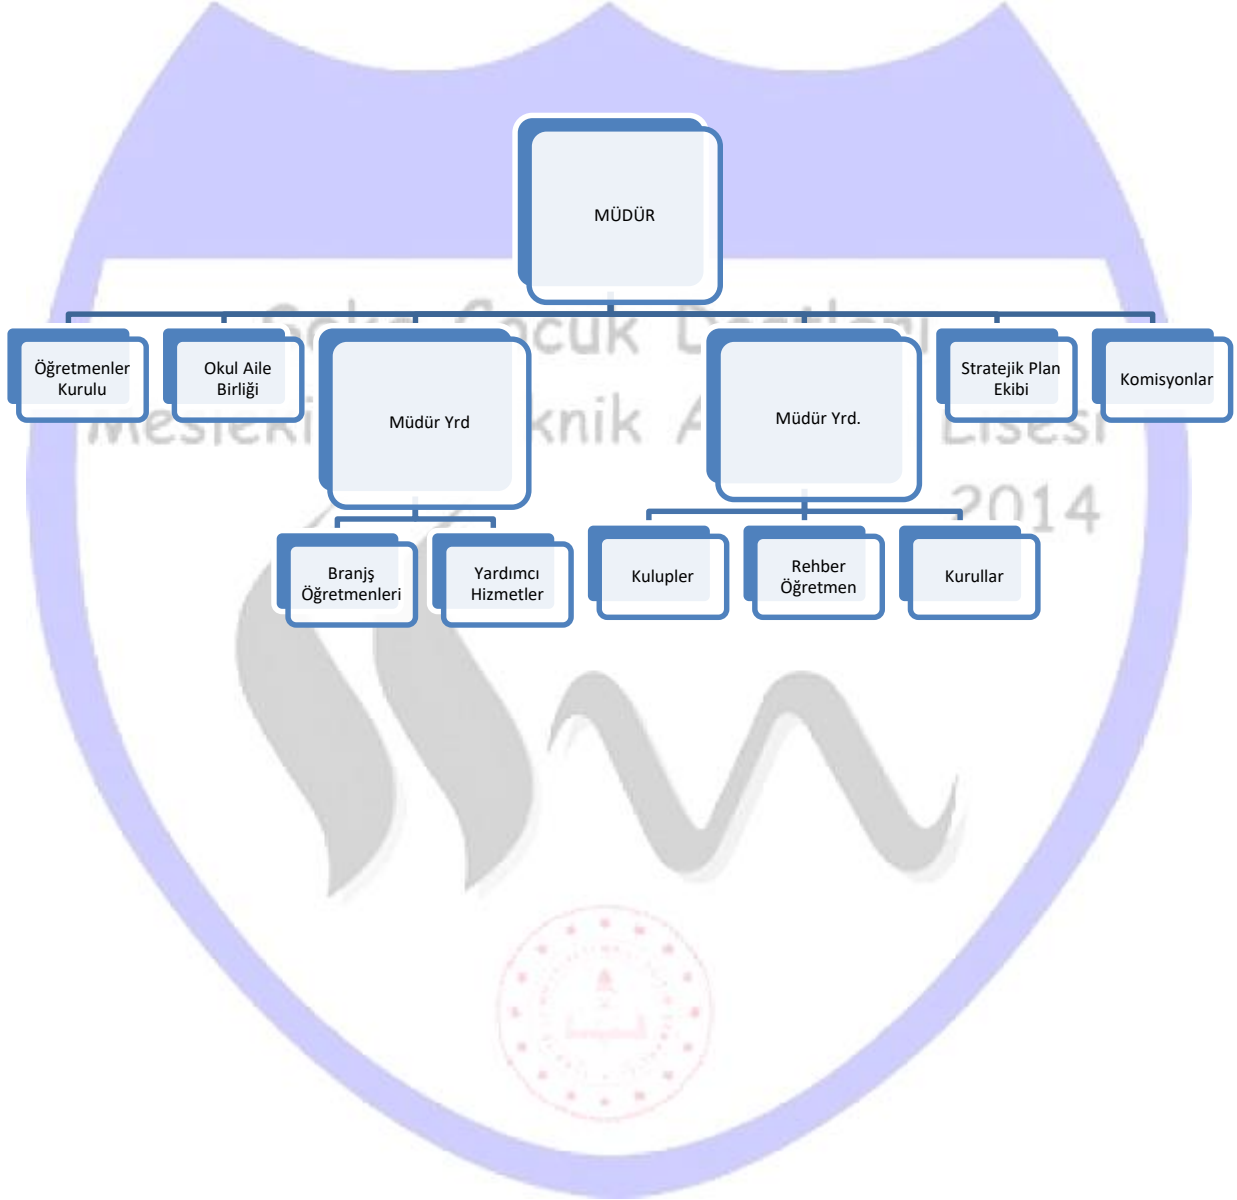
MÜDÜR

Öğretmenler Kurulu

Okul Aile Birliği

Müdür Yrd

Müdür Yrd.

Stratejik Plan Ekibi

Komisyonlar

Branjş Öğretmenleri

Yardımcı Hizmetler

Kulupler

Rehber Öğretmen

Kurullar

Mesleki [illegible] knik A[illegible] Lisesi

2014